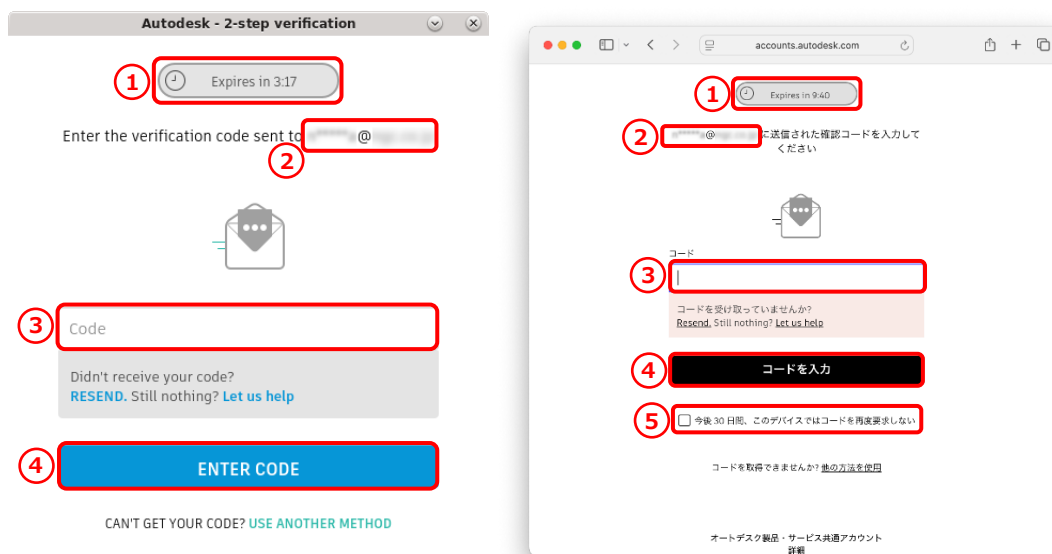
Autodesk - 2-step verification

1

Expires in 3:17

Enter the verification code sent to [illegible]@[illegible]

2

3

Code

Didn't receive your code?
RESEND. Still nothing? Let us help

4

ENTER CODE

CAN'T GET YOUR CODE? USE ANOTHER METHOD

accounts.autodesk.com

1

Expires in 9:40

2

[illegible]@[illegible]に送信された確認コードを入力してください

コード

3

コードを受け取っていませんか?
Resend. Still nothing? Let us help

4

コードを入力

5

今後 30 日間、このデバイスではコードを再度要求しない

コードを取得できませんか? 他の方法を使用

オートデスク製品・サービス共通アカウント
詳細